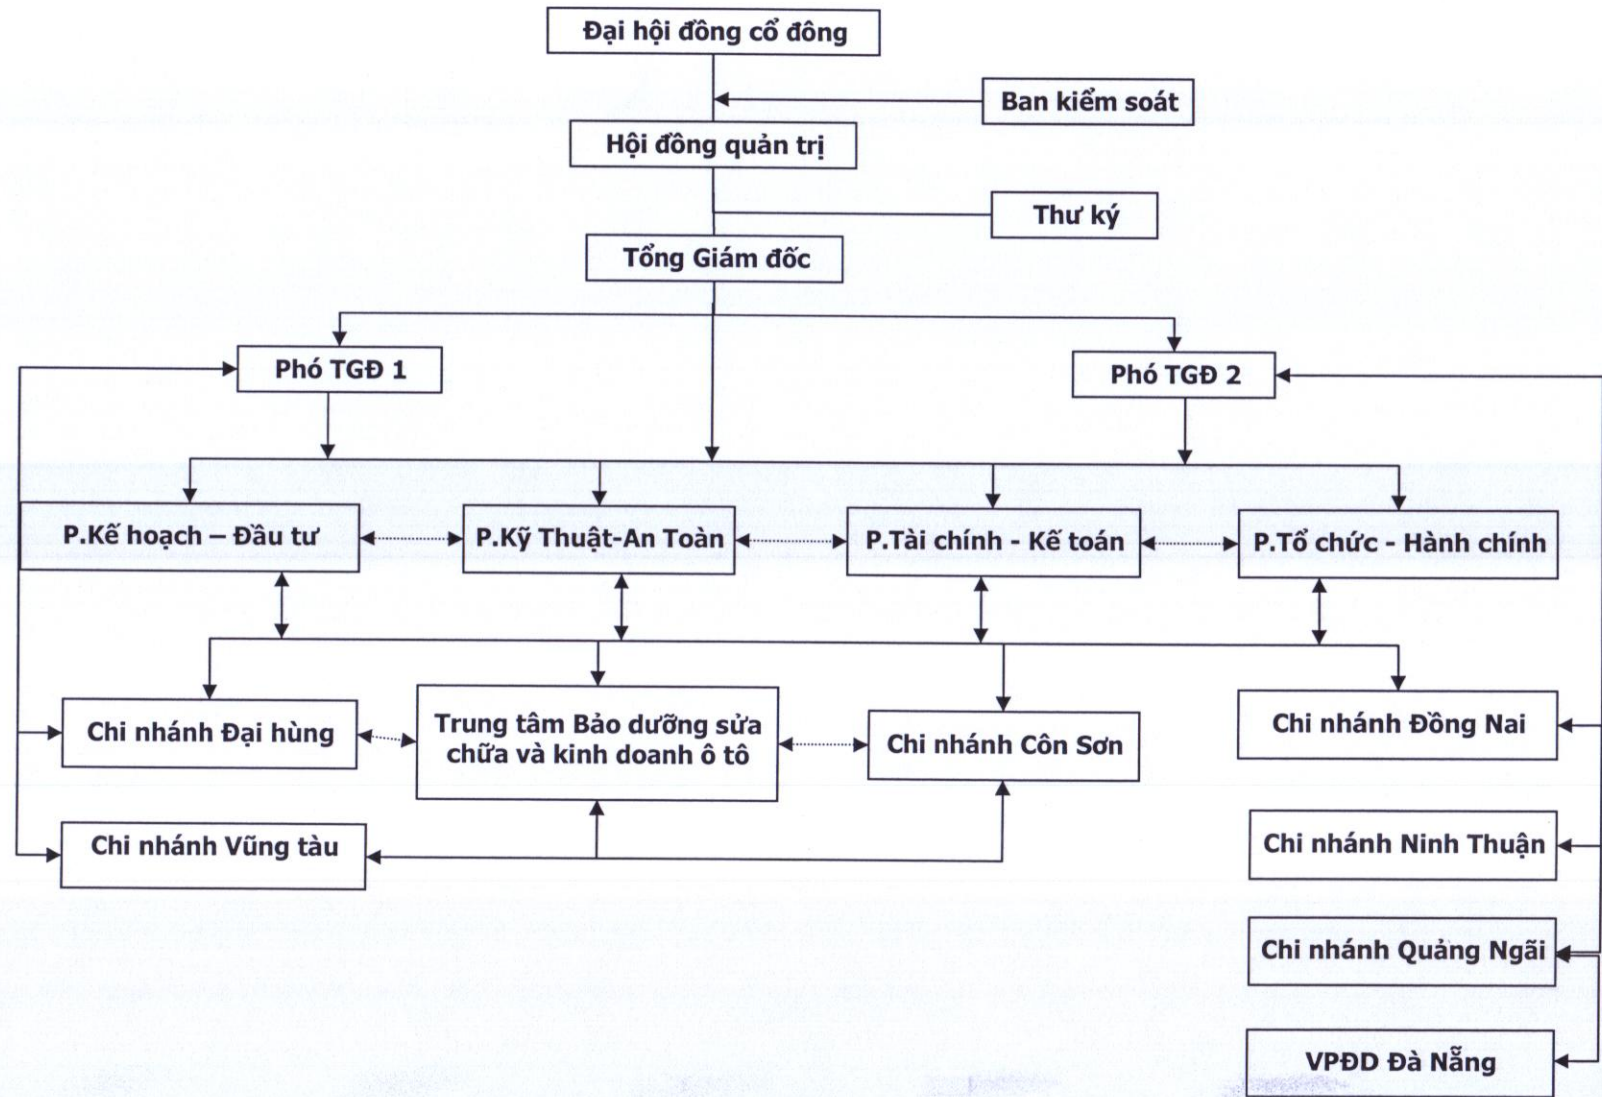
Đại hội đồng cổ đông

Ban kiểm soát

Hội đồng quản trị

Thư ký

Tổng Giám đốc

Phó TGĐ 1

Phó TGĐ 2

P.Kế hoạch – Đầu tư

P.Kỹ Thuật-An Toàn

P.Tài chính - Kế toán

P.Tổ chức - Hành chính

Chi nhánh Đại hùng

Trung tâm Bảo dưỡng sửa chữa và kinh doanh ô tô

Chi nhánh Côn Sơn

Chi nhánh Đồng Nai

Chi nhánh Vũng tàu

Chi nhánh Ninh Thuận

Chi nhánh Quảng Ngãi

VPĐD Đà Nẵng